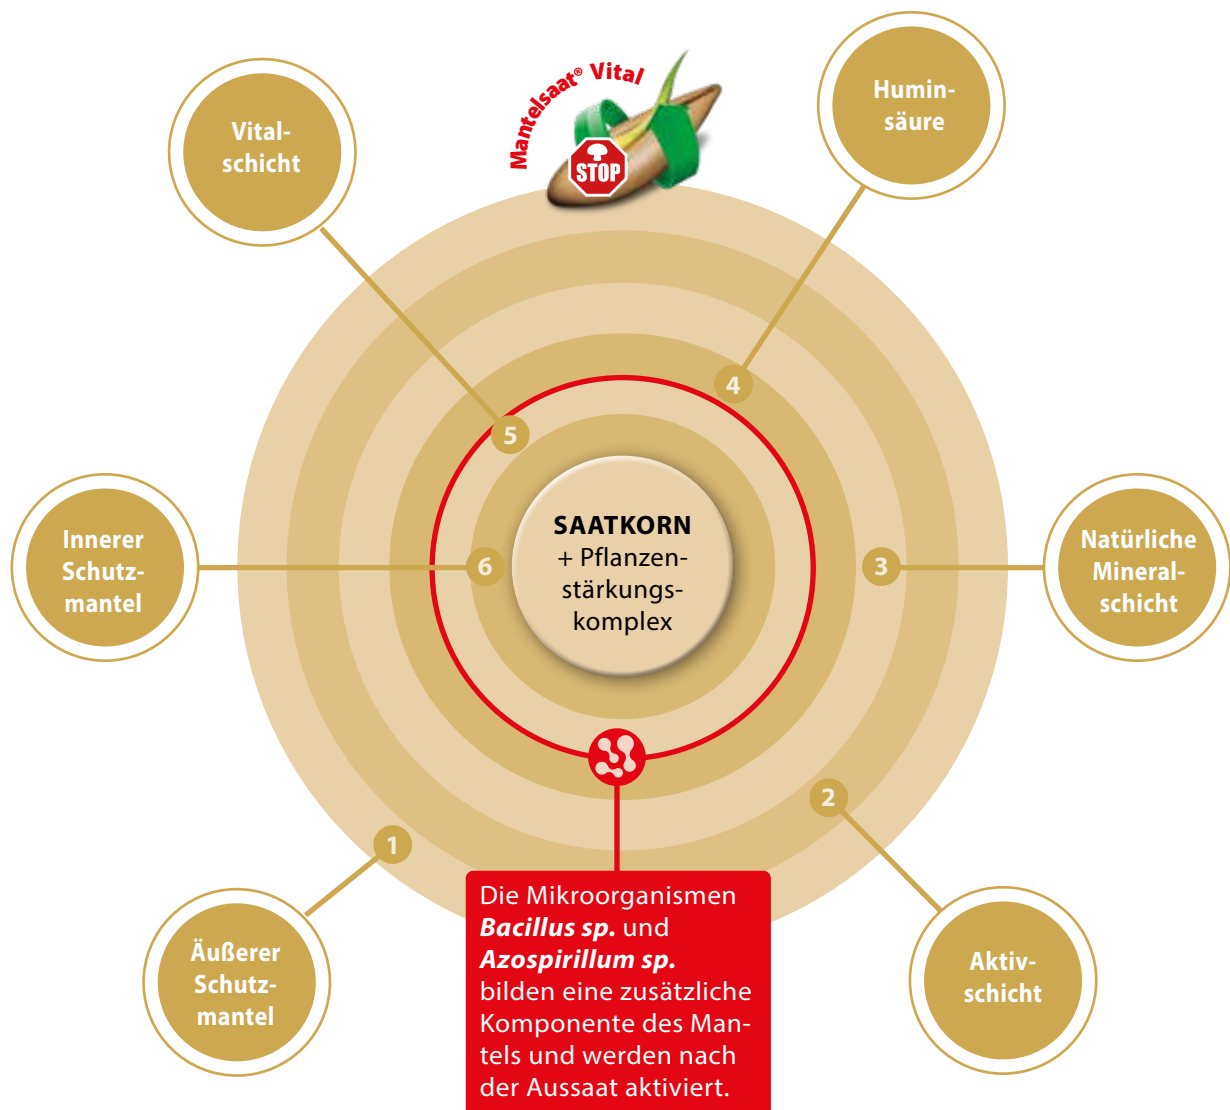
Mantelsaat® Vital

STOP

Vitalschicht

Huminsäure

5

4

Innerer Schutzmantel

6

SAATKORN
+ Pflanzenstärkungskomplex

3

Natürliche Mineralschicht

2

1

Äußerer Schutzmantel

Die Mikroorganismen ***Bacillus sp.*** und ***Azospirillum sp.*** bilden eine zusätzliche Komponente des Mantels und werden nach der Aussaat aktiviert.

Aktivschicht